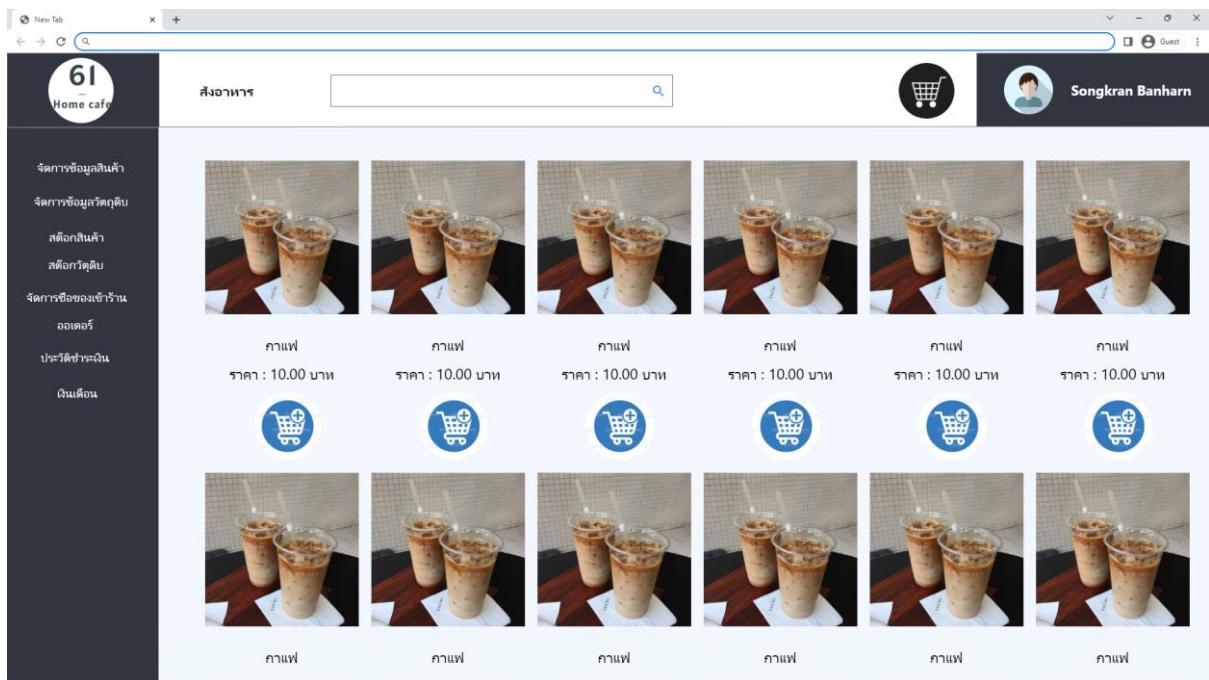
New Tab
Guest

61
Home cafe

สั่งอาหาร

Songkran Banharn

จัดการข้อมูลสินค้า
จัดการข้อมูลวัตถุดิบ
สต็อกสินค้า
สต็อกวัตถุดิบ
จัดการซื้อของเข้าร้าน
ออเดอร์
ประวัติชำระเงิน
เงินเดือน

กาแฟ
ราคา : 10.00 บาท

กาแฟ
ราคา : 10.00 บาท

กาแฟ
ราคา : 10.00 บาท

กาแฟ
ราคา : 10.00 บาท

กาแฟ
ราคา : 10.00 บาท

กาแฟ
ราคา : 10.00 บาท

กาแฟ

กาแฟ

กาแฟ

กาแฟ

กาแฟ

กาแฟ